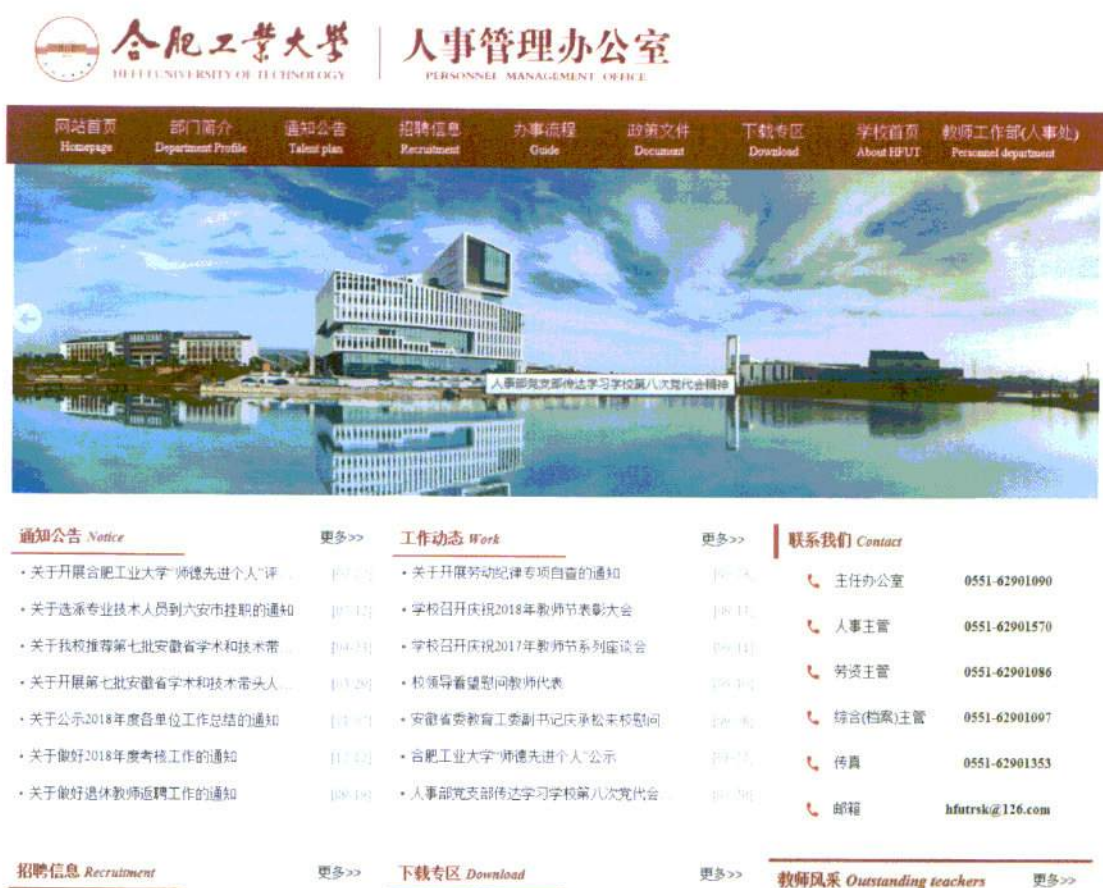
合肥工業大學 HEFEI UNIVERSITY OF TECHNOLOGY | 人事管理办公室 PERSONNEL MANAGEMENT OFFICE

网站首页 Homepage
部门简介 Department Profile
通知公告 Talent plan
招聘信息 Recruitment
办事流程 Guide
政策文件 Document
下载专区 Download
学校首页 About HFUT
教师工作部(人事处) Personnel department

人事部党支部传达学习学校第八次党代会精神

通知公告 Notice
更多>>
• 关于开展合肥工业大学"师德先进个人"评... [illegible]
• 关于选派专业技术人员到六安市挂职的通知 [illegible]
• 关于我校推荐第七批安徽省学术和技术带... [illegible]
• 关于开展第七批安徽省学术和技术带头人... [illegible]
• 关于公示2018年度各单位工作总结的通知 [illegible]
• 关于做好2018年度考核工作的通知 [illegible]
• 关于做好退休教师返聘工作的通知 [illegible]

工作动态 Work
更多>>
• 关于开展劳动纪律专项自查的通知 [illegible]
• 学校召开庆祝2018年教师节表彰大会 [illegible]
• 学校召开庆祝2017年教师节系列座谈会 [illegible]
• 校领导看望慰问教师代表 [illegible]
• 安徽省委教育工委副书记庆承松来校慰问 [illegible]
• 合肥工业大学"师德先进个人"公示 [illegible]
• 人事部党支部传达学习学校第八次党代会 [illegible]

联系我们 Contact
主任办公室 0551-62901090
人事主管 0551-62901570
劳资主管 0551-62901086
综合(档案)主管 0551-62901097
传真 0551-62901353
邮箱 hfutrsk@126.com

招聘信息 Recruitment
更多>>
下载专区 Download
更多>>
教师风采 Outstanding teachers
更多>>